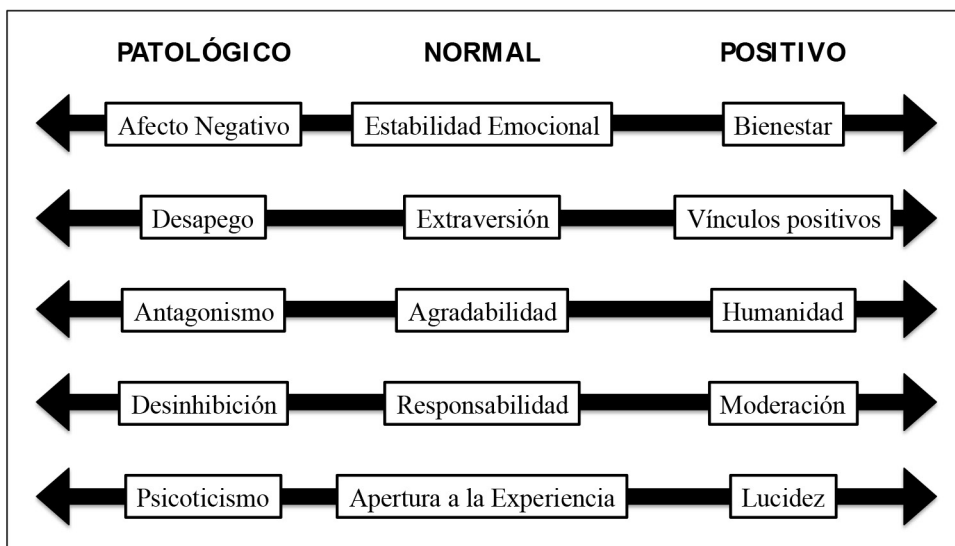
PATOLÓGICO NORMAL POSITIVO

Afecto Negativo Estabilidad Emocional Bienestar

Desapego Extraversión Vínculos positivos

Antagonismo Agradabilidad Humanidad

Desinhibición Responsabilidad Moderación

Psicoticismo Apertura a la Experiencia Lucidez